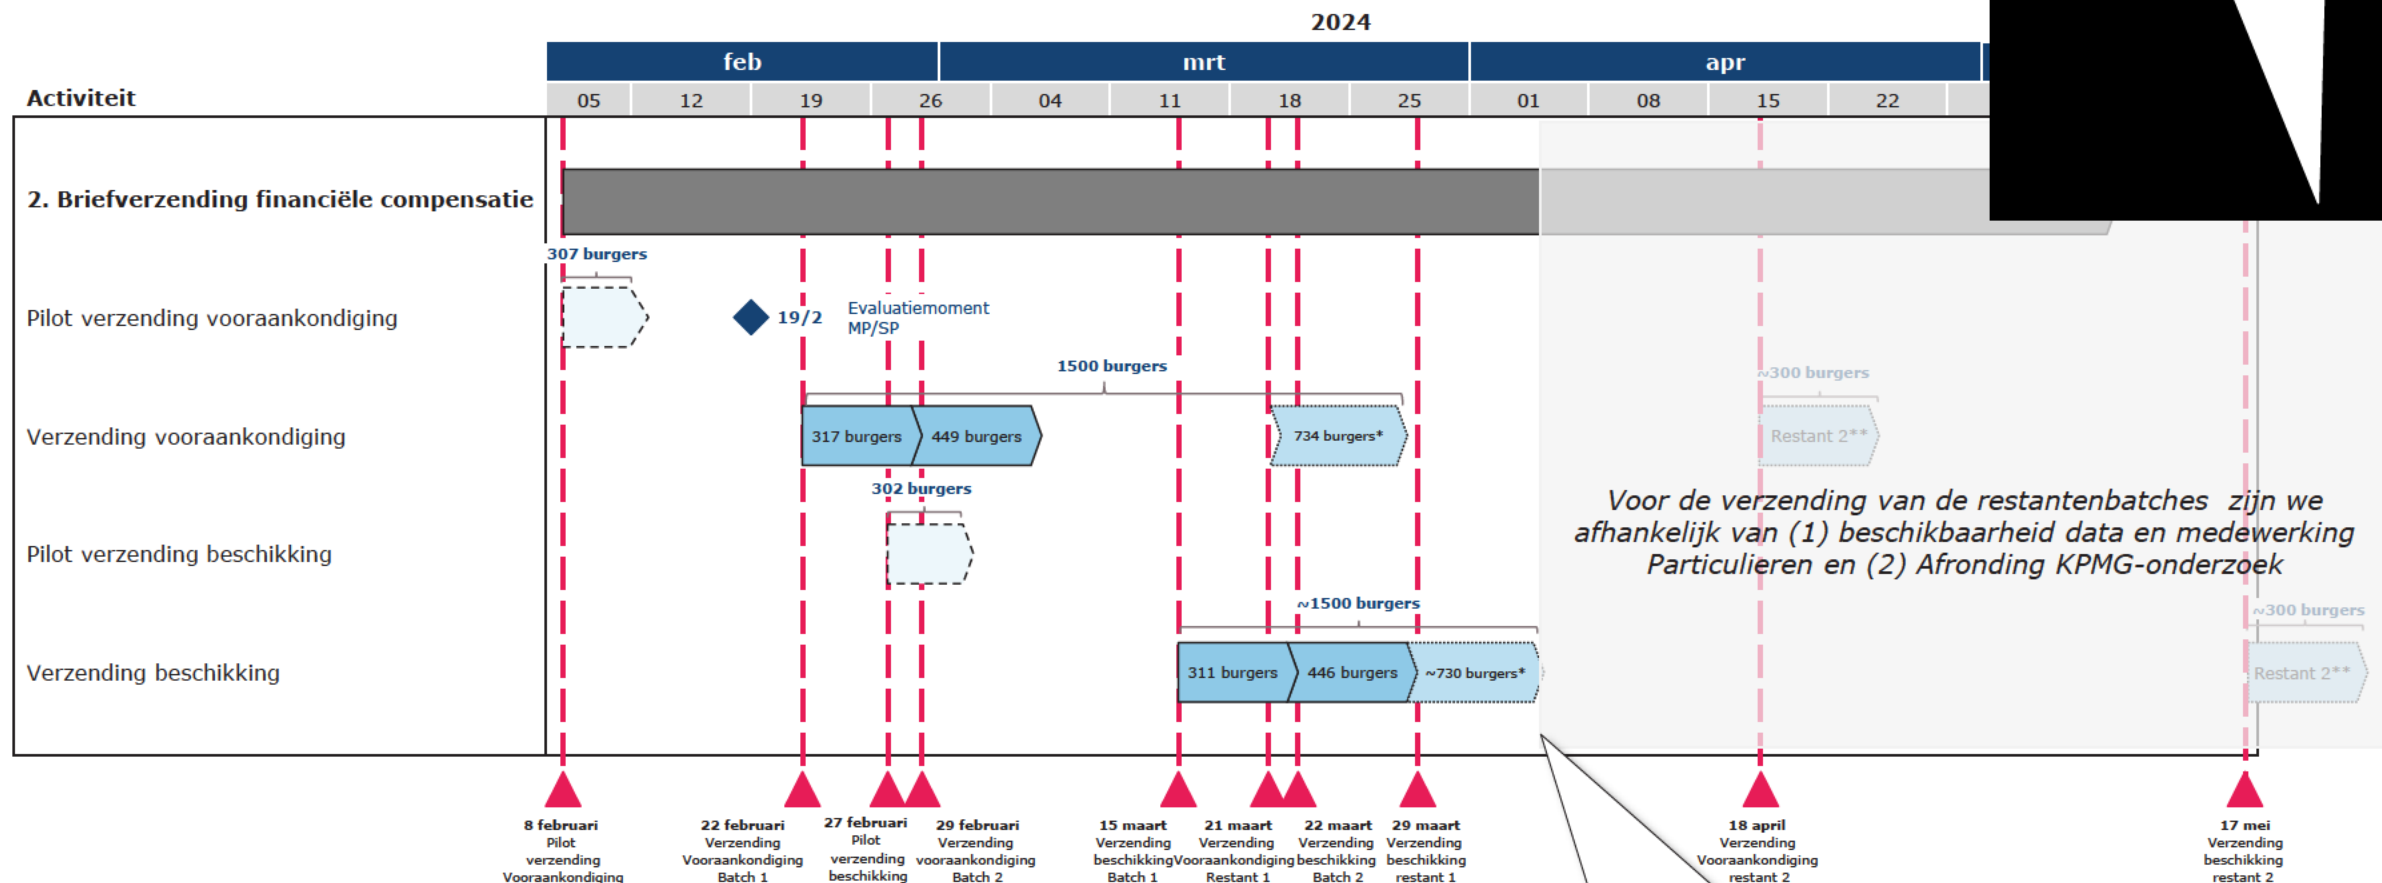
2024

| Activiteit | feb | | | | mrt | | | | apr | | | |
|---|---|---|---|---|---|---|---|---|---|---|---|---|
| | 05 | 12 | 19 | 26 | 04 | 11 | 18 | 25 | 01 | 08 | 15 | 22 |

2. Briefverzending financiële compensatie

Pilot verzending vooraankondiging
307 burgers
19/2
Evaluatiemoment MP/SP

Verzending vooraankondiging
1500 burgers
317 burgers
449 burgers
734 burgers*
~300 burgers
Restant 2**

Pilot verzending beschikking
302 burgers

Verzending beschikking
~1500 burgers
311 burgers
446 burgers
~730 burgers*
~300 burgers
Restant 2**

Voor de verzending van de restantenbatches zijn we afhankelijk van (1) beschikbaarheid data en medewerking Particulieren en (2) Afronding KPMG-onderzoek

8 februari Pilot verzending Vooraankondiging

22 februari Verzending Vooraankondiging Batch 1

27 februari Pilot verzending beschikking

29 februari Verzending vooraankondiging Batch 2

15 maart Verzending beschikking Batch 1

21 maart Verzending Vooraankondiging Restant 1

22 maart Verzending beschikking Batch 2

29 maart Verzending beschikking restant 1

18 april Verzending Vooraankondiging restant 2

17 mei Verzending beschikking restant 2